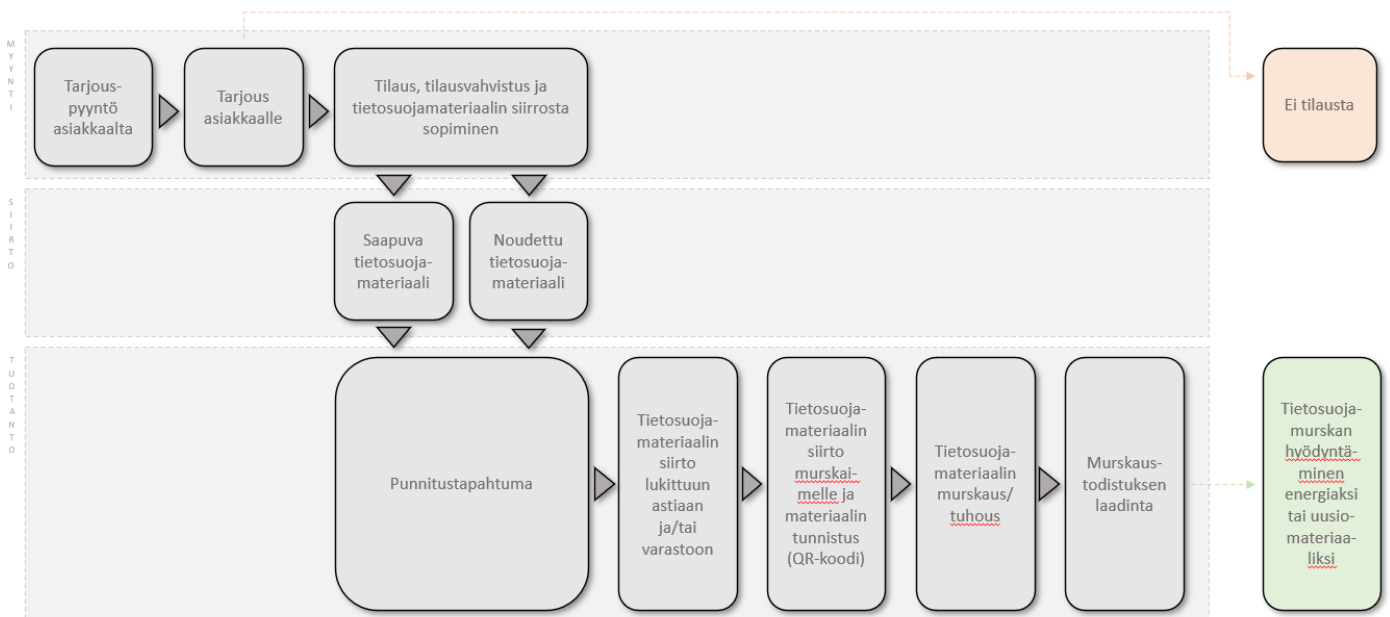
MYYNTI

Tarjous-pyyntö asiakkaalta

Tarjous asiakkaalle

Tilaus, tilausvahvistus ja tietosuojamateriaalin siirrosta sopiminen

Ei tilausta

SIIRTO

Saapuva tietosuoja-materiaali

Noudettu tietosuoja-materiaali

TUOTANTO

Punnitustapahtuma

Tietosuoja-materiaalin siirto lukittuun astiaan ja/tai varastoon

Tietosuoja-materiaalin siirto murskai-melle ja materiaalin tunnistus (QR-koodi)

Tietosuoja-materiaalin murskaus/ tuhous

Murskaus-todistuksen laadinta

Tietosuoja-murskan hyödyntä-minen energiaksi tai uusio-materiaa-liksi